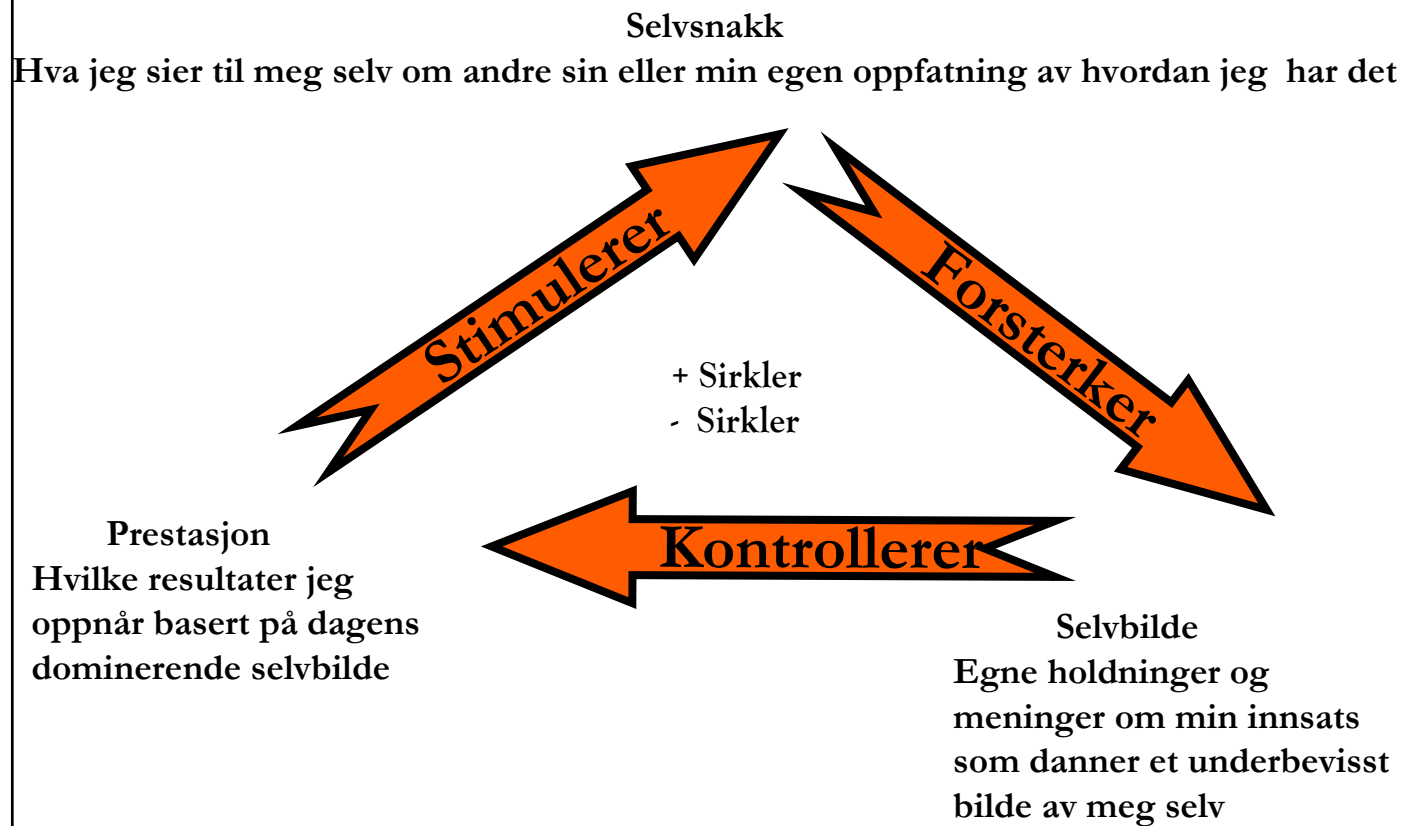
Selvsnakk
Hva jeg sier til meg selv om andre sin eller min egen oppfatning av hvordan jeg har det

Stimulerer

Forsterker

+ Sirkler
- Sirkler

Kontrollerer

Prestasjon
Hvilke resultater jeg oppnår basert på dagens dominerende selvbilde

Selvbilde
Egne holdninger og meninger om min innsats som danner et underbevisst bilde av meg selv